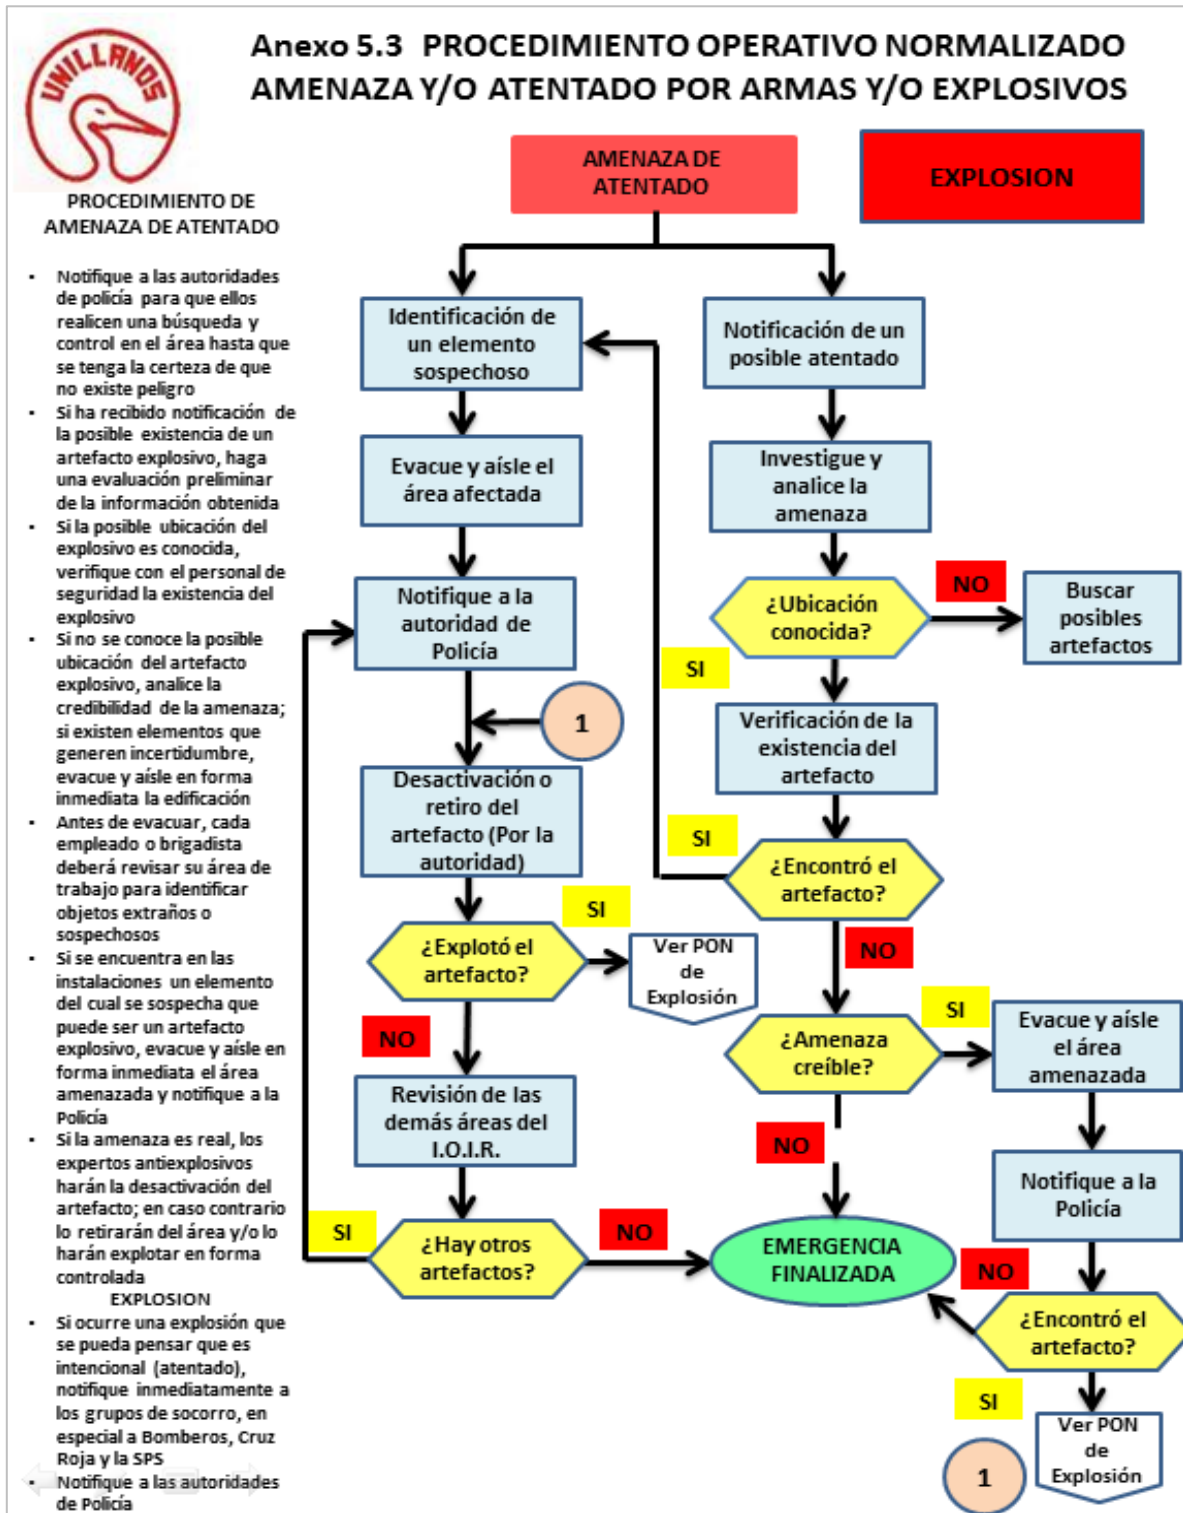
UNILLANOS

Anexo 5.3 PROCEDIMIENTO OPERATIVO NORMALIZADO AMENAZA Y/O ATENTADO POR ARMAS Y/O EXPLOSIVOS

PROCEDIMIENTO DE AMENAZA DE ATENTADO

- Notifique a las autoridades de policía para que ellos realicen una búsqueda y control en el área hasta que se tenga la certeza de que no existe peligro
- Si ha recibido notificación de la posible existencia de un artefacto explosivo, haga una evaluación preliminar de la información obtenida
- Si la posible ubicación del explosivo es conocida, verifique con el personal de seguridad la existencia del explosivo
- Si no se conoce la posible ubicación del artefacto explosivo, analice la credibilidad de la amenaza; si existen elementos que generen incertidumbre, evacue y aísle en forma inmediata la edificación
- Antes de evacuar, cada empleado o brigadista deberá revisar su área de trabajo para identificar objetos extraños o sospechosos
- Si se encuentra en las instalaciones un elemento del cual se sospecha que puede ser un artefacto explosivo, evacue y aísle en forma inmediata el área amenazada y notifique a la Policía
- Si la amenaza es real, los expertos antiexplosivos harán la desactivación del artefacto; en caso contrario lo retirarán del área y/o lo harán explotar en forma controlada

EXPLOSION

- Si ocurre una explosión que se pueda pensar que es intencional (atentado), notifique inmediatamente a los grupos de socorro, en especial a Bomberos, Cruz Roja y la SPS
- Notifique a las autoridades de Policía

AMENAZA DE ATENTADO

EXPLOSION

Identificación de un elemento sospechoso

Notificación de un posible atentado

Evacue y aísle el área afectada

Investigue y analice la amenaza

Notifique a la autoridad de Policía

¿Ubicación conocida?

NO

Buscar posibles artefactos

SI

1

Verificación de la existencia del artefacto

Desactivación o retiro del artefacto (Por la autoridad)

SI

¿Encontró el artefacto?

SI

¿Explotó el artefacto?

Ver PON de Explosión

NO

NO

SI

¿Amenaza creíble?

Evacue y aísle el área amenazada

Revisión de las demás áreas del I.O.I.R.

NO

Notifique a la Policía

SI

¿Hay otros artefactos?

NO

EMERGENCIA FINALIZADA

NO

¿Encontró el artefacto?

SI

Ver PON de Explosión

1